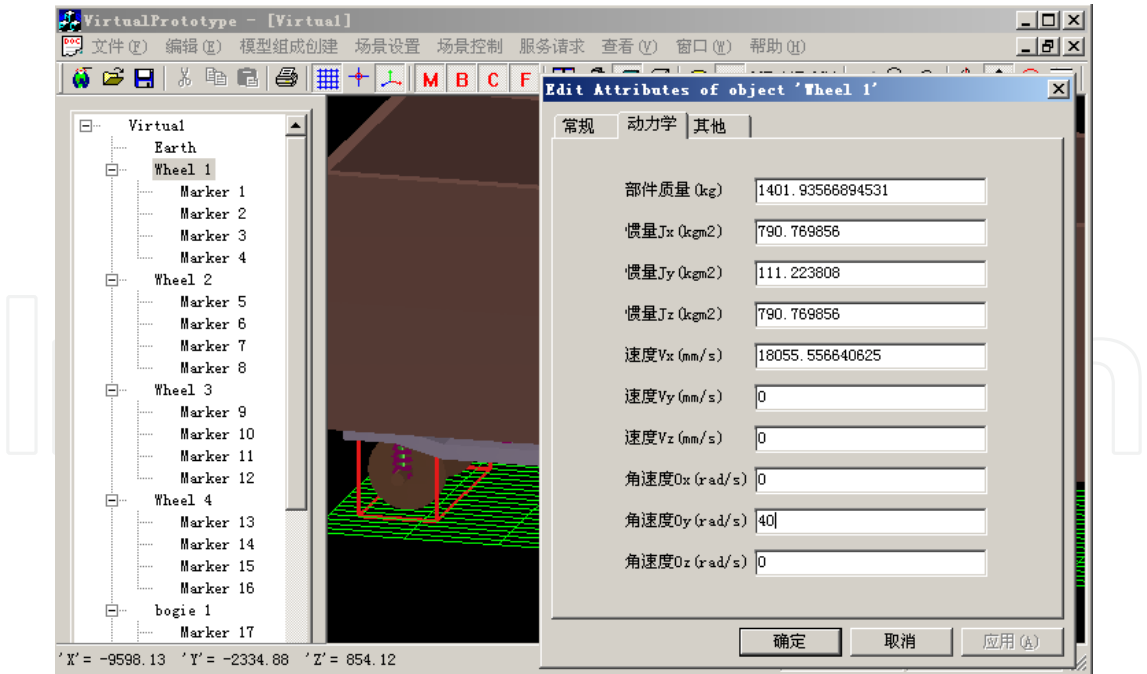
VirtualPrototype - [Virtual]

文件(F) 编辑(E) 模型组成创建 场景设置 场景控制 服务请求 查看(V) 窗口(W) 帮助(H)

M B C F

Virtual
Earth
Wheel 1
Marker 1
Marker 2
Marker 3
Marker 4
Wheel 2
Marker 5
Marker 6
Marker 7
Marker 8
Wheel 3
Marker 9
Marker 10
Marker 11
Marker 12
Wheel 4
Marker 13
Marker 14
Marker 15
Marker 16
bogie 1
Marker 17

Edit Attributes of object 'Wheel 1'

常规 动力学 其他

| 部件质量(kg) | 1401.93566894531 |
|---|---|
| 惯量Jx(kgm2) | 790.769856 |
| 惯量Jy(kgm2) | 111.223808 |
| 惯量Jz(kgm2) | 790.769856 |
| 速度Vx(mm/s) | 18055.556640625 |
| 速度Vy(mm/s) | 0 |
| 速度Vz(mm/s) | 0 |
| 角速度Ox(rad/s) | 0 |
| 角速度Oy(rad/s) | 40 |
| 角速度Oz(rad/s) | 0 |

确定 取消 应用(A)

'X' = -9598.13 'Y' = -2334.88 'Z' = 854.12